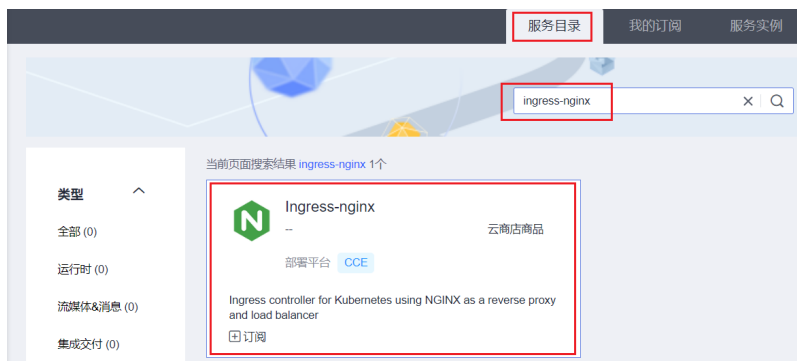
服务目录 我的订阅 服务实例

ingress-nginx

当前页面搜索结果 ingress-nginx 1个

类型

全部 (0)

运行时 (0)

流媒体&消息 (0)

集成交付 (0)

Ingress-nginx

--

云商店商品

部署平台 CCE

Ingress controller for Kubernetes using NGINX as a reverse proxy and load balancer

订阅